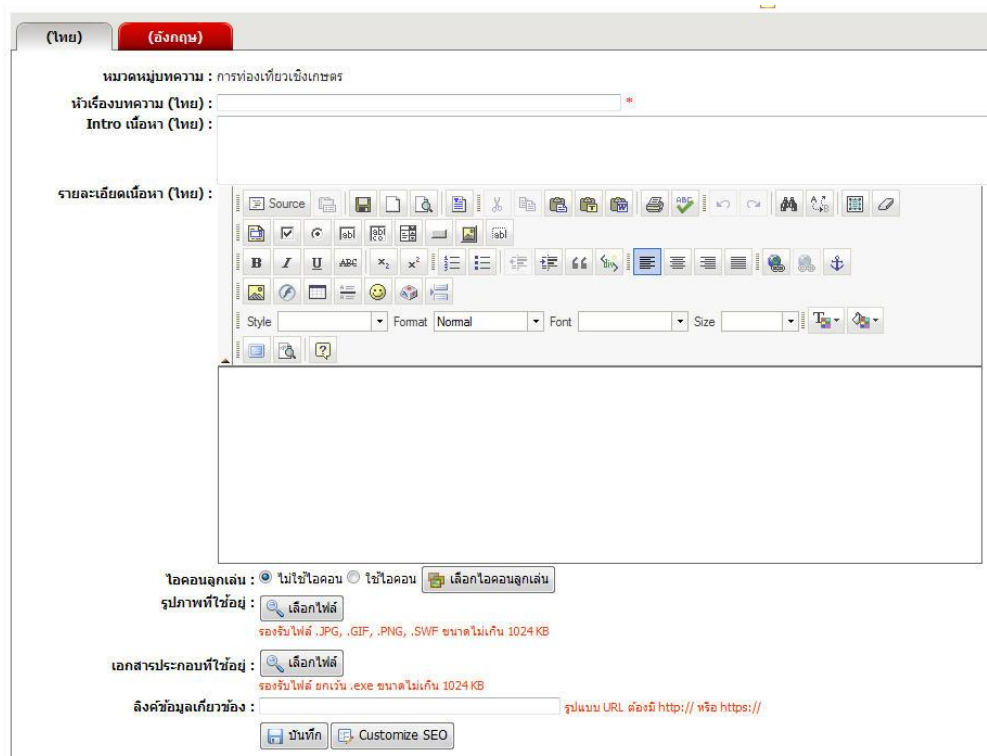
(ไทย) (อังกฤษ)

หมวดหมู่บทความ : การท่องเที่ยวเชิงเกษตร

หัวเรื่องบทความ (ไทย) : *

Intro เนื้อหา (ไทย) :

รายละเอียดเนื้อหา (ไทย) :

Source

Style Format Normal Font Size

ไอคอนลูกเล่น : ไม่ใช้ไอคอน ใช้ไอคอน เลือกไอคอนลูกเล่น

รูปภาพที่ใช้อยู่ : เลือกไฟล์

รองรับไฟล์ .JPG, .GIF, .PNG, .SWF ขนาดไม่เกิน 1024 KB

เอกสารประกอบที่ใช้อยู่ : เลือกไฟล์

รองรับไฟล์ ยกเว้น .exe ขนาดไม่เกิน 1024 KB

ลิงค์ข้อมูลเกี่ยวข้อง : รูปแบบ URL ต้องมี http:// หรือ https://

บันทึก Customize SEO